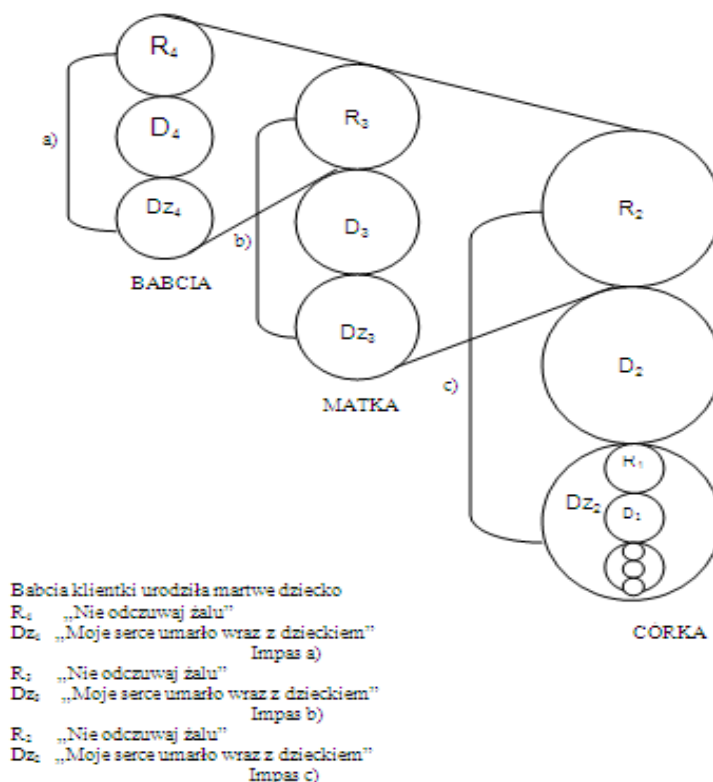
$R_4$

$D_4$

a)

$Dz_4$

BABCIA

$R_3$

$D_3$

b)

$Dz_3$

MATKA

$R_2$

$D_2$

c)

$R_1$

$Dz_2$

$D_1$

CÓRKA

Babcia klientki urodziła martwe dziecko
$R_4$ „Nie odczuwaj żalu"
$Dz_4$ „Moje serce umarło wraz z dzieckiem"
Impas a)
$R_3$ „Nie odczuwaj żalu"
$Dz_3$ „Moje serce umarło wraz z dzieckiem"
Impas b)
$R_2$ „Nie odczuwaj żalu"
$Dz_2$ „Moje serce umarło wraz z dzieckiem"
Impas c)